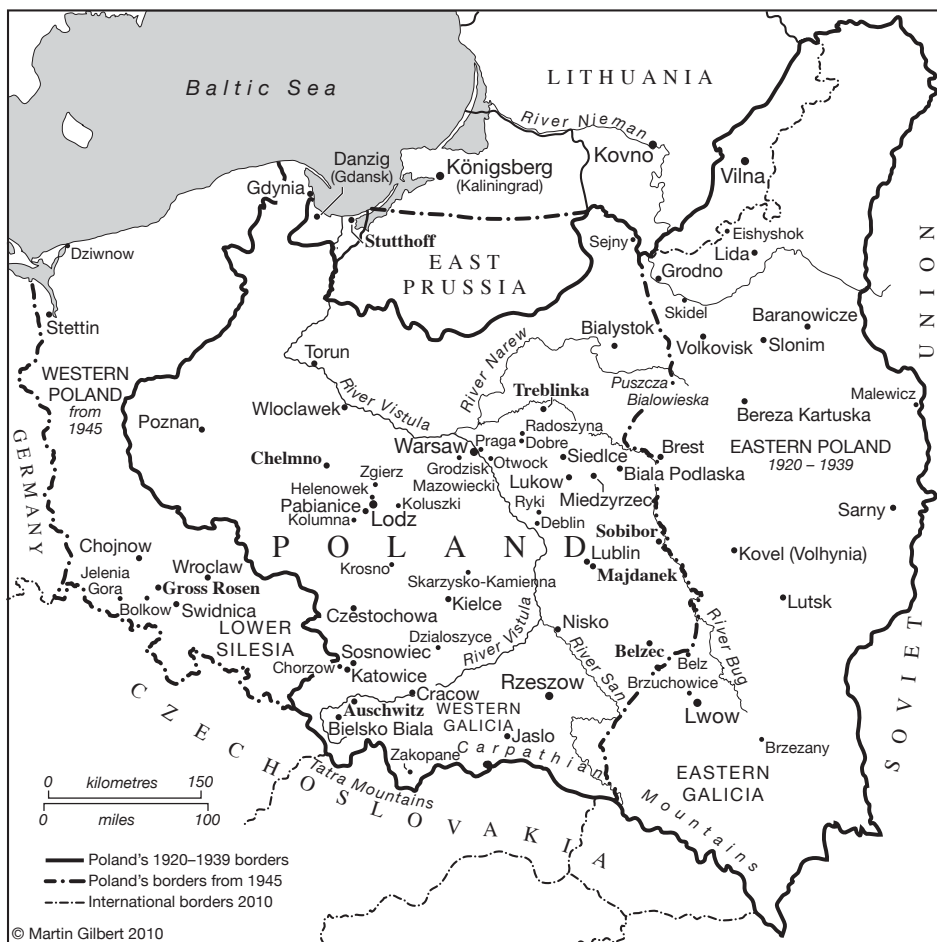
Baltic Sea

LITHUANIA

River Nieman

Kovno

Vilna

Danzig (Gdansk)

Königsberg (Kaliningrad)

Gdynia

Stutthoff

EAST PRUSSIA

Sejny

Eishyshok

Lida

Grodno

Dziwnow

Stettin

Skidel

Baranowicze

Bialystok

Volkovisk

Slonim

SOVIET UNION

Torun

WESTERN POLAND from 1945

River Narew

Treblinka

Puszcza Bialowieska

Malewicz

Poznan

Wloclawek

River Vistula

Bereza Kartuska

Radoszyna

GERMANY

Warsaw

Praga

Dobre

Brest

EASTERN POLAND 1920 – 1939

Chelmno

Grodzisk Mazowiecki

Otwock

Siedlce

Biala Podlaska

Zgierz

Lukow

Helenowek

Pabianice

Koluszki

Miedzyrzec

Kolumna

Lodz

Ryki

Sarny

Deblin

POLAND

Sobibor

Lublin

Kovel (Volhynia)

Chojnow

Majdanek

Wroclaw

Krosno

Skarzysko-Kamienna

Jelenia Gora

Gross Rosen

Kielce

Lutsk

Bolkow

Swidnica

Czestochowa

Nisko

LOWER SILESIA

River Vistula

River Bug

Sosnowiec

Dzialoszyce

River San

Belzec

Belz

Chorzow

Katowice

Rzeszow

Brzuchowice

Cracow

CZECHOSLOVAKIA

Auschwitz

WESTERN GALICIA

Lwow

Bielsko Biala

Jaslo

Brzezany

Zakopane

Carpathian Mountains

0 kilometres 150

0 miles 100

Tatra Mountains

EASTERN GALICIA

Poland's 1920–1939 borders

Poland's borders from 1945

International borders 2010

© Martin Gilbert 2010